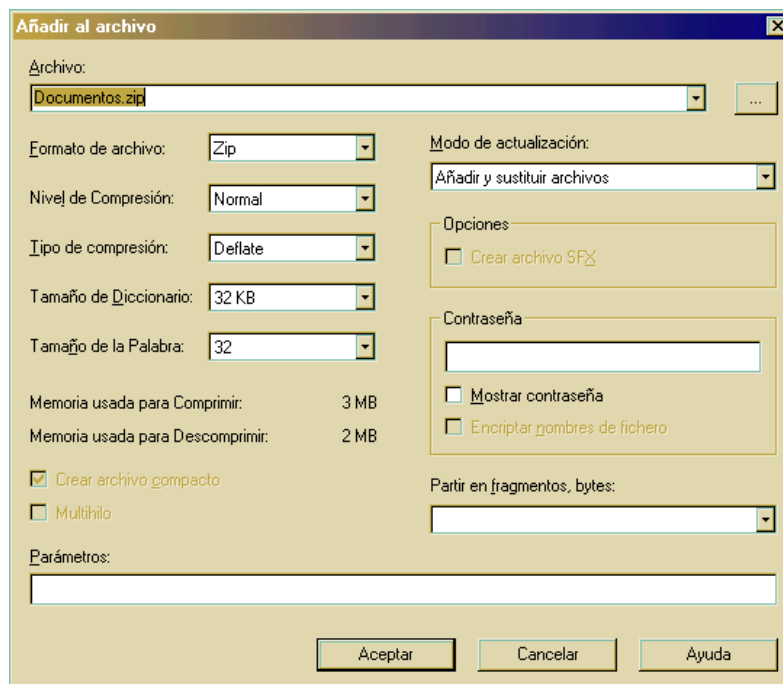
Añadir al archivo

Archivo:

Documentos.zip

...

Formato de archivo: Zip

Nivel de Compresión: Normal

Tipo de compresión: Deflate

Tamaño de Diccionario: 32 KB

Tamaño de la Palabra: 32

Memoria usada para Comprimir: 3 MB

Memoria usada para Descomprimir: 2 MB

Crear archivo compacto

Multihilo

Modo de actualización:

Añadir y sustituir archivos

Opciones

Crear archivo SFX

Contraseña

Mostrar contraseña

Encriptar nombres de fichero

Partir en fragmentos, bytes:

Parámetros:

Aceptar

Cancelar

Ayuda